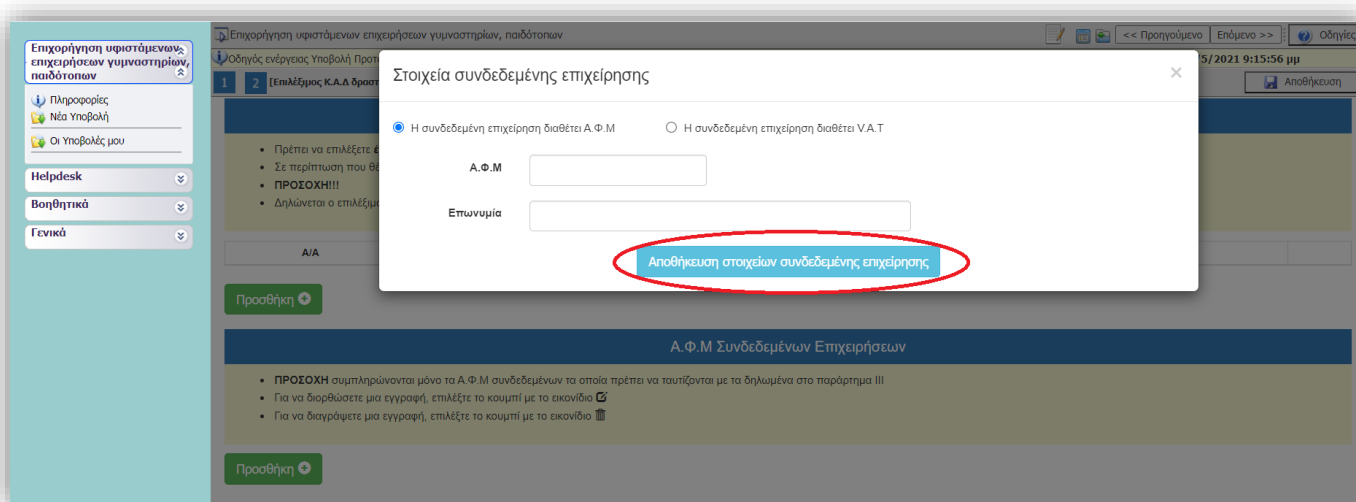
Επιχορήγηση υφιστάμενων επιχειρήσεων γυμναστηρίων, παιδότοπων

Πληροφορίες
Νέα Υποβολή
Οι Υποβολές μου

Helpdesk
Βοηθητικά
Γενικά

Επιχορήγηση υφιστάμενων επιχειρήσεων γυμναστηρίων, παιδότοπων

<< Προηγούμενο | Επόμενο >> | Οδηγίες

Οδηγός ενέργειας Υποβολή Προτ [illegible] 5/2021 9:15:56 μμ

1 2 [Επιλέξιμος Κ.Α.Δ δραστ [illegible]

Αποθήκευση

Πρέπει να επιλέξετε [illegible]
Σε περίπτωση που θ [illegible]
ΠΡΟΣΟΧΗ!!!
Δηλώνεται ο επιλέξιμ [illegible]

Α/Α

Προσθήκη

Στοιχεία συνδεδεμένης επιχείρησης

×

Η συνδεδεμένη επιχείρηση διαθέτει Α.Φ.Μ
Η συνδεδεμένη επιχείρηση διαθέτει V.A.T

Α.Φ.Μ

Επωνυμία

Αποθήκευση στοιχείων συνδεδεμένης επιχείρησης

Α.Φ.Μ Συνδεδεμένων Επιχειρήσεων

ΠΡΟΣΟΧΗ συμπληρώνονται μόνο τα Α.Φ.Μ συνδεδεμένων τα οποία πρέπει να ταυτίζονται με τα δηλωμένα στο παράρτημα III
Για να διορθώσετε μια εγγραφή, επιλέξτε το κουμπί με το εικονίδιο
Για να διαγράψετε μια εγγραφή, επιλέξτε το κουμπί με το εικονίδιο

Προσθήκη